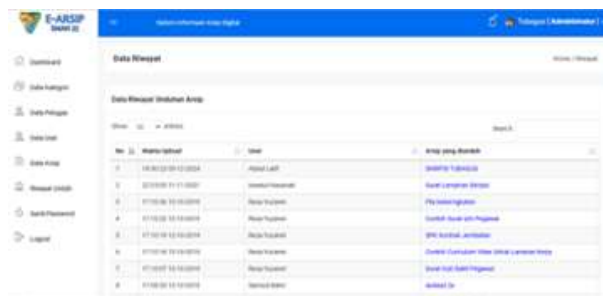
E-ARSIP

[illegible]

Sistem Informasi Arsip Digital

Tubagus ( Administrator )

Dashboard

Data Kategori

Data Petugas

Data User

Data Arsip

Riwayat Unduh

Ganti Password

Logout

Data Riwayat

Home / Riwayat

Data Riwayat Unduhan Arsip

Show 10 entries

Search:

| No | Waktu Upload | User | Arsip yang diunduh |
|---|---|---|---|
| 1 | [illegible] | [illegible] | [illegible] |
| 2 | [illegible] | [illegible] | Surat Lamaran Kerjas |
| 3 | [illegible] | Reza Kurnia | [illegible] |
| 4 | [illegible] | Reza Kurnia | Contoh Surat Izin Pegawai |
| 5 | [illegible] | Reza Kurnia | SPK Kontrak Jembatan |
| 6 | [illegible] | Reza Kurnia | Contoh Curriculum Vitae Untuk Lamaran Kerja |
| 7 | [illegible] | Reza Kurnia | Surat Cuti Sakit Pegawai |
| 8 | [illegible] | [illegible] | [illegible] |